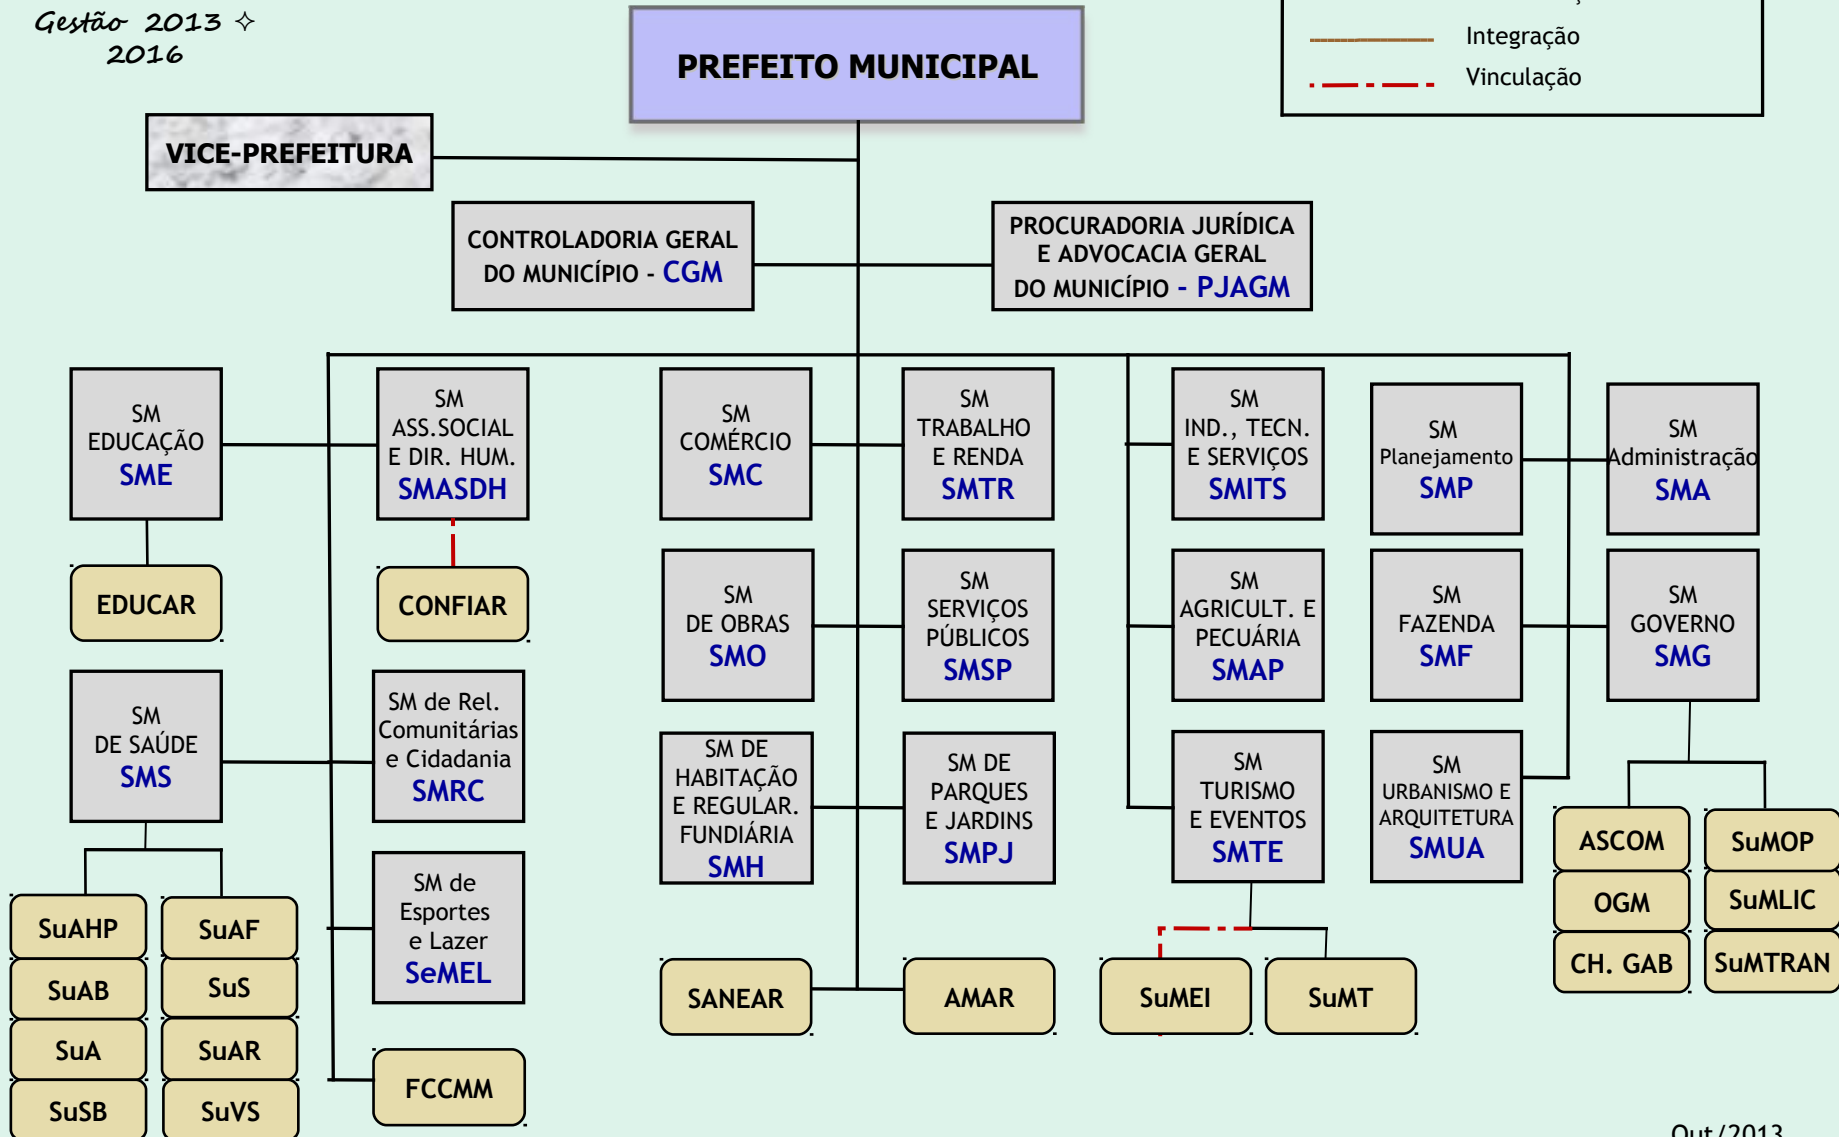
Gestão 2013 ✧ 2016

PREFEITO MUNICIPAL

Integração
Vinculação

VICE-PREFEITURA

CONTROLADORIA GERAL DO MUNICÍPIO - CGM

PROCURADORIA JURÍDICA E ADVOCACIA GERAL DO MUNICÍPIO - PJAGM

SM EDUCAÇÃO SME

SM ASS.SOCIAL E DIR. HUM. SMASDH

SM COMÉRCIO SMC

SM TRABALHO E RENDA SMTR

SM IND., TECN. E SERVIÇOS SMITS

SM Planejamento SMP

SM Administração SMA

EDUCAR

CONFIAR

SM DE OBRAS SMO

SM SERVIÇOS PÚBLICOS SMSP

SM AGRICULT. E PECUÁRIA SMAP

SM FAZENDA SMF

SM GOVERNO SMG

SM DE SAÚDE SMS

SM de Rel. Comunitárias e Cidadania SMRC

SM DE HABITAÇÃO E REGULAR. FUNDIÁRIA SMH

SM DE PARQUES E JARDINS SMPJ

SM TURISMO E EVENTOS SMTE

SM URBANISMO E ARQUITETURA SMUA

ASCOM

SuMOP

OGM

SuMLIC

CH. GAB

SuMTRAN

SuAHP

SuAF

SuAB

SuS

SuA

SuAR

SuSB

SuVS

SM de Esportes e Lazer SeMEL

FCCMM

SANEAR

AMAR

SuMEI

SuMT

Out/2013